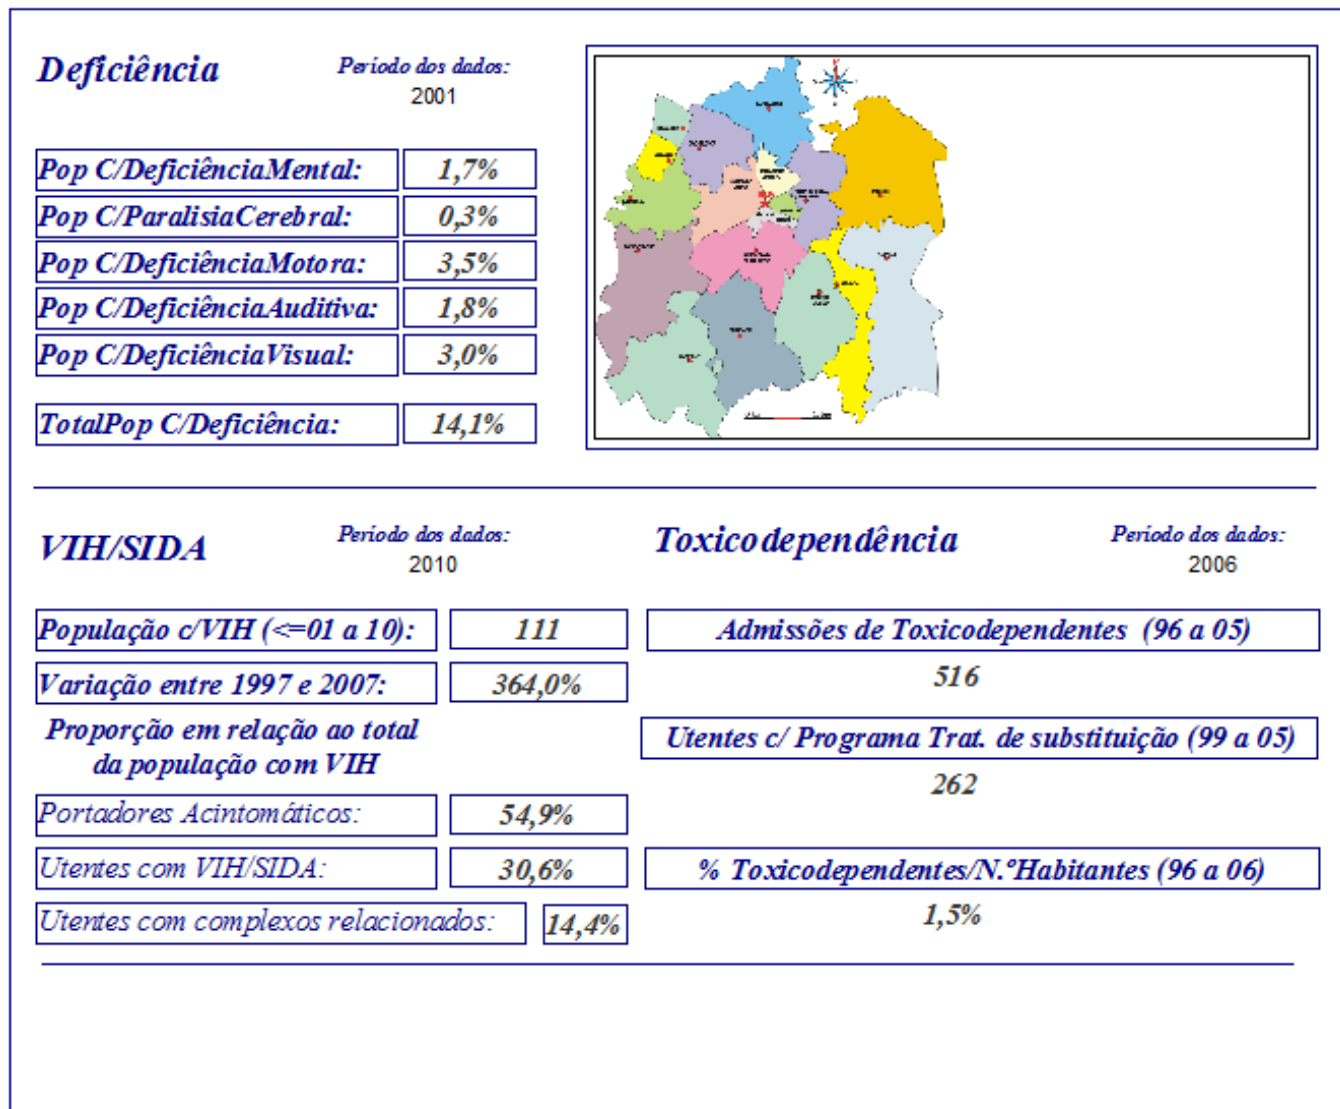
Deficiência

Período dos dados:
2001

| Pop C/DeficiênciaMental: | 1,7% |
|---|---|
| Pop C/ParalisiaCerebral: | 0,3% |
| Pop C/DeficiênciaMotora: | 3,5% |
| Pop C/DeficiênciaAuditiva: | 1,8% |
| Pop C/DeficiênciaVisual: | 3,0% |
| TotalPop C/Deficiência: | 14,1% |

VIH/SIDA

Período dos dados:
2010

| População c/VIH (<=01 a 10): | 111 |
|---|---|
| Variação entre 1997 e 2007: | 364,0% |

Proporção em relação ao total da população com VIH

| Portadores Acintomáticos: | 54,9% |
|---|---|
| Utentes com VIH/SIDA: | 30,6% |
| Utentes com complexos relacionados: | 14,4% |

Toxicodependência

Período dos dados:
2006

Admissões de Toxicodependentes (96 a 05)
516

Utentes c/ Programa Trat. de substituição (99 a 05)
262

% Toxicodependentes/N.ºHabitantes (96 a 06)
1,5%